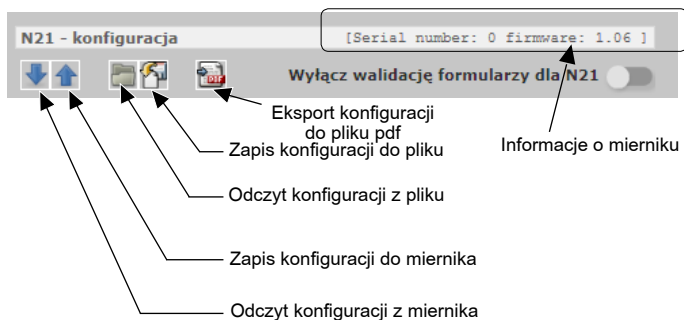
N21 - konfiguracja

[Serial number: 0 firmware: 1.06 ]

Wyłącz walidację formularzy dla N21

Eksport konfiguracji do pliku pdf

Zapis konfiguracji do pliku

Informacje o mierniku

Odczyt konfiguracji z pliku

Zapis konfiguracji do miernika

Odczyt konfiguracji z miernika